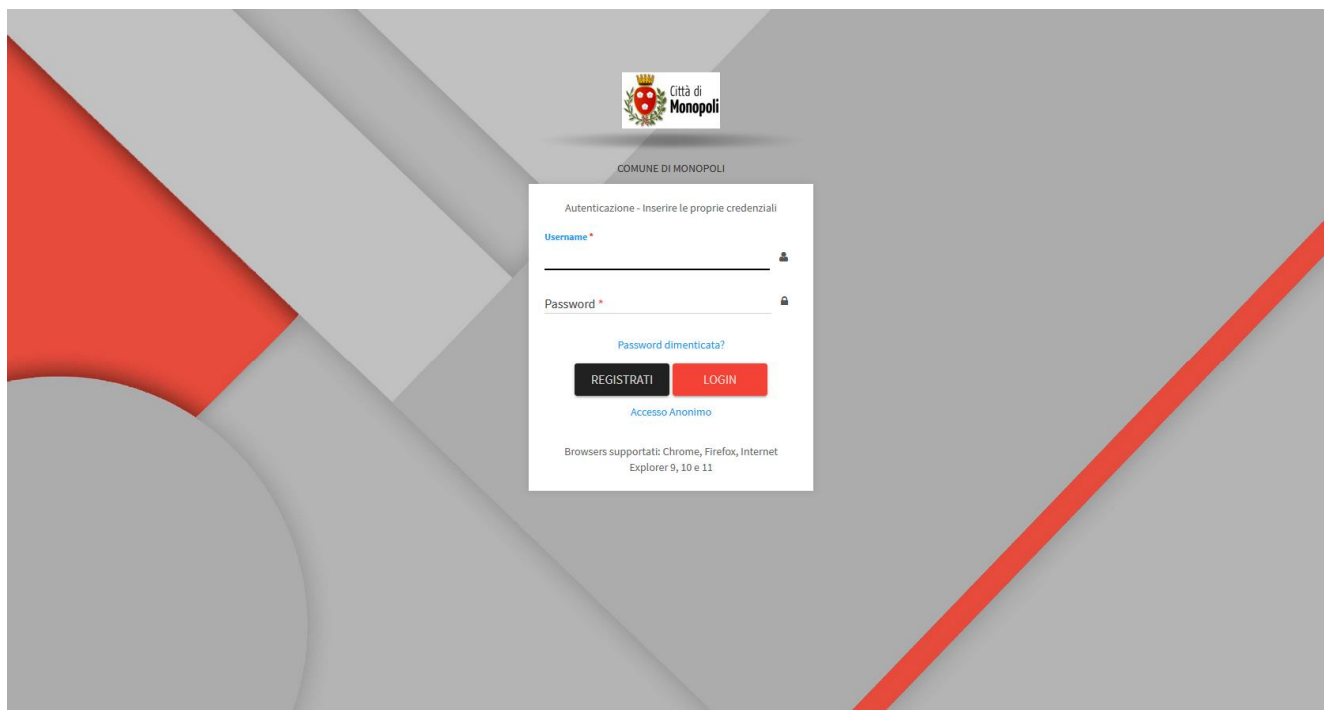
Città di
Monopoli

COMUNE DI MONOPOLI

Autenticazione - Inserire le proprie credenziali

Username *

Password *

Password dimenticata?

REGISTRATI

LOGIN

Accesso Anonimo

Browsers supportati: Chrome, Firefox, Internet Explorer 9, 10 e 11